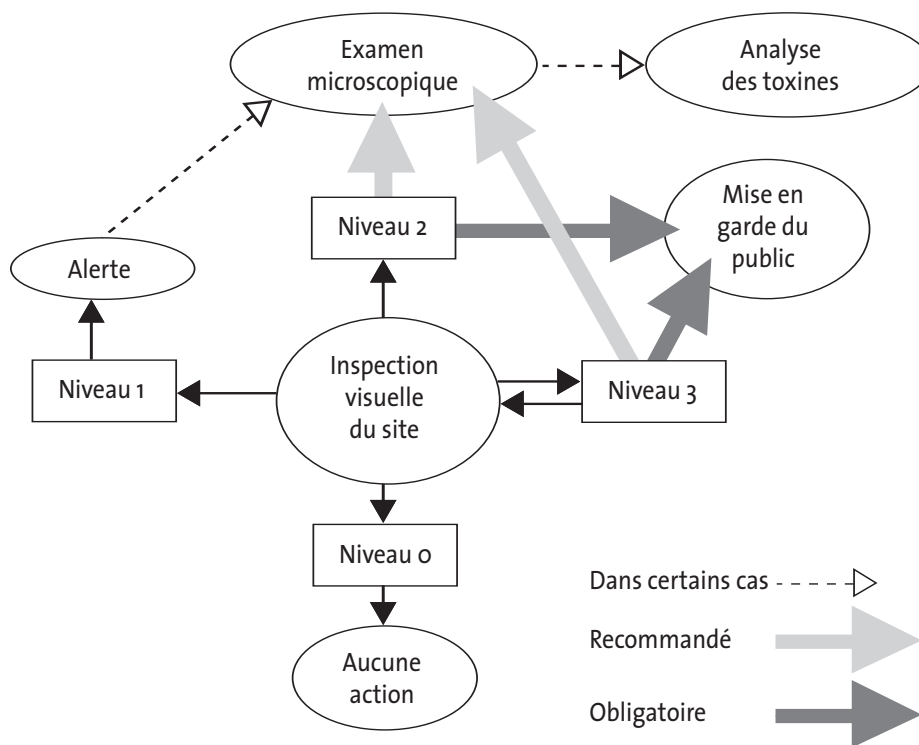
Examen microscopique

Analyse des toxines

Mise en garde du public

Niveau 2

Alerte

Inspection visuelle du site

Niveau 1

Niveau 3

Niveau 0

Aucune action

Dans certains cas

Recommandé

Obligatoire